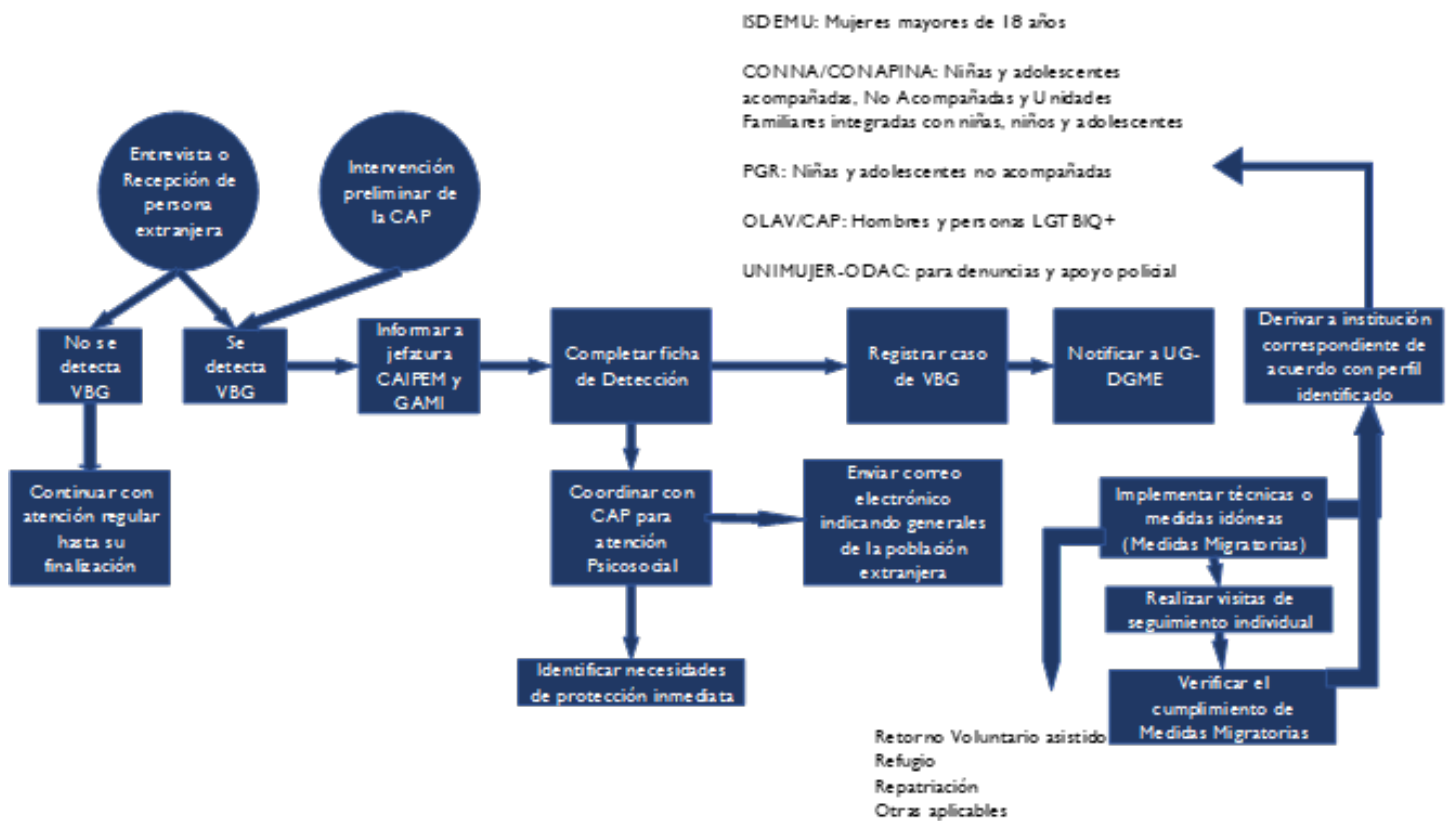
ISDEMU: Mujeres mayores de 18 años

CONNA/CONAPINA: Niñas y adolescentes acompañadas, No Acompañadas y Unidades Familiares integradas con niñas, niños y adolescentes

PGR: Niñas y adolescentes no acompañadas

OLAV/CAP: Hombres y personas LGTBIQ+

UNIMUJER-ODAC: para denuncias y apoyo policial

Entrevista o Recepción de persona extranjera

Intervención preliminar de la CAP

No se detecta VBG

Se detecta VBG

Informar a jefatura CAIPEM y GAMI

Completar ficha de Detección

Registrar caso de VBG

Notificar a UG-DGME

Derivar a institución correspondiente de acuerdo con perfil identificado

Continuar con atención regular hasta su finalización

Coordinar con CAP para atención Psicosocial

Enviar correo electrónico indicando generales de la población extranjera

Implementar técnicas o medidas idóneas (Medidas Migratorias)

Realizar visitas de seguimiento individual

Verificar el cumplimiento de Medidas Migratorias

Identificar necesidades de protección inmediata

Retorno Voluntario asistido
Refugio
Repatriación
Otras aplicables